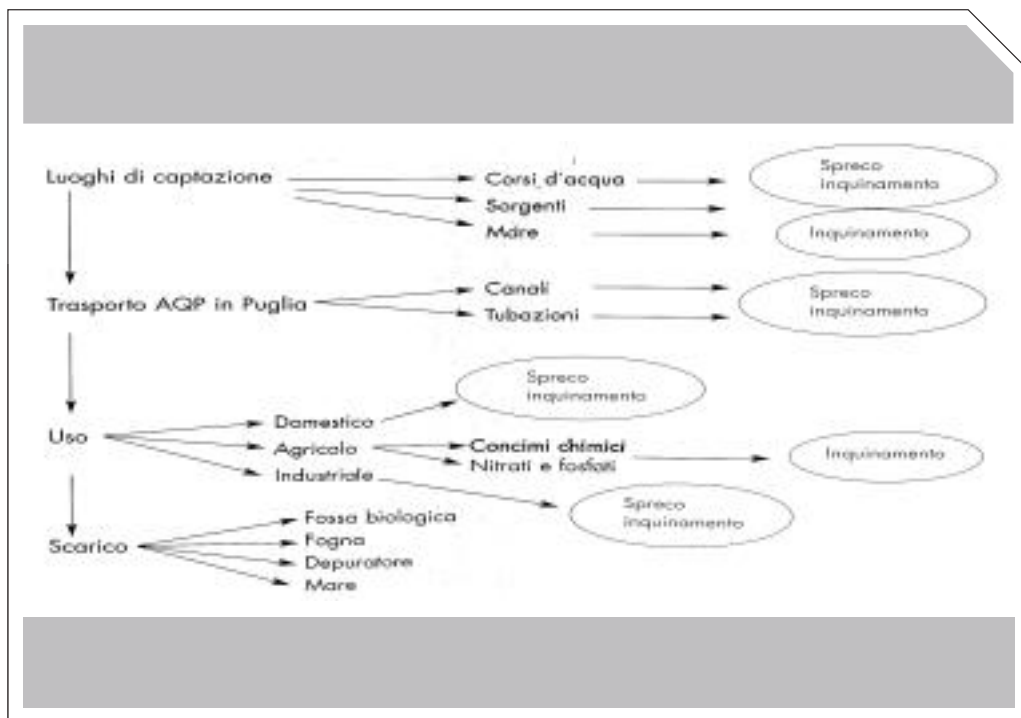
Luoghi di captazione

Corsi d'acqua

Sorgenti

Mare

Spreco inquinamento

Inquinamento

Trasporto AQP in Puglia

Canali

Tubazioni

Spreco inquinamento

Uso

Domestico

Agricolo

Industriale

Spreco inquinamento

Concimi chimici

Nitrati e fosfati

Inquinamento

Spreco inquinamento

Scarico

Fossa biologica

Fogna

Depuratore

Mare